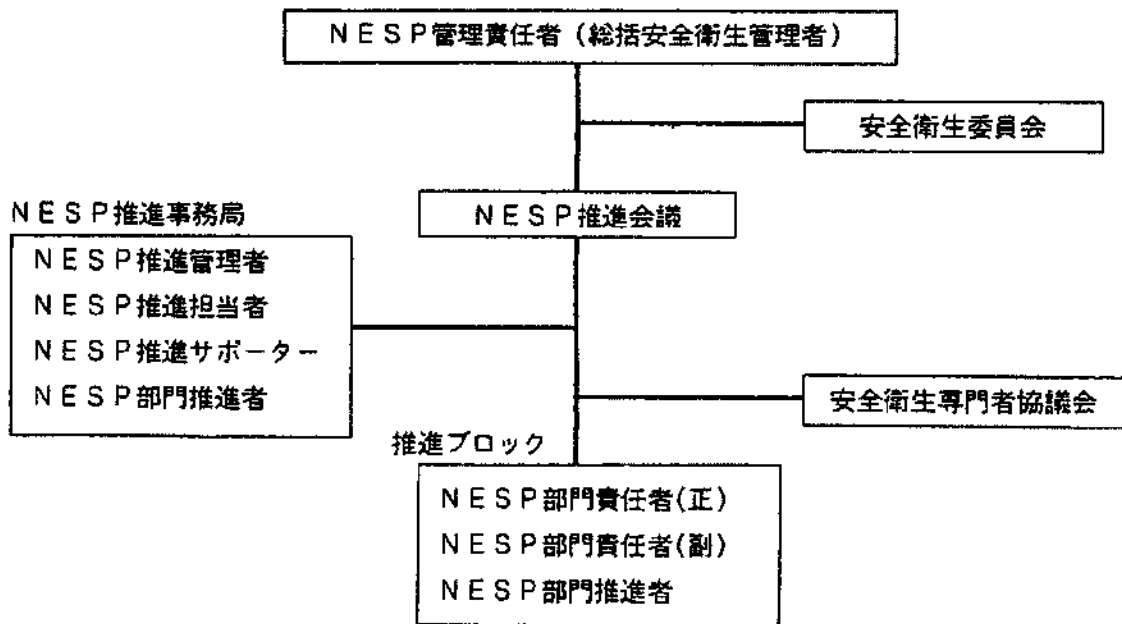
ＮＥＳＰ管理責任者（総括安全衛生管理者）

安全衛生委員会

ＮＥＳＰ推進事務局

ＮＥＳＰ推進管理者
ＮＥＳＰ推進担当者
ＮＥＳＰ推進サポーター
ＮＥＳＰ部門推進者

ＮＥＳＰ推進会議

安全衛生専門者協議会

推進ブロック

ＮＥＳＰ部門責任者(正)
ＮＥＳＰ部門責任者(副)
ＮＥＳＰ部門推進者